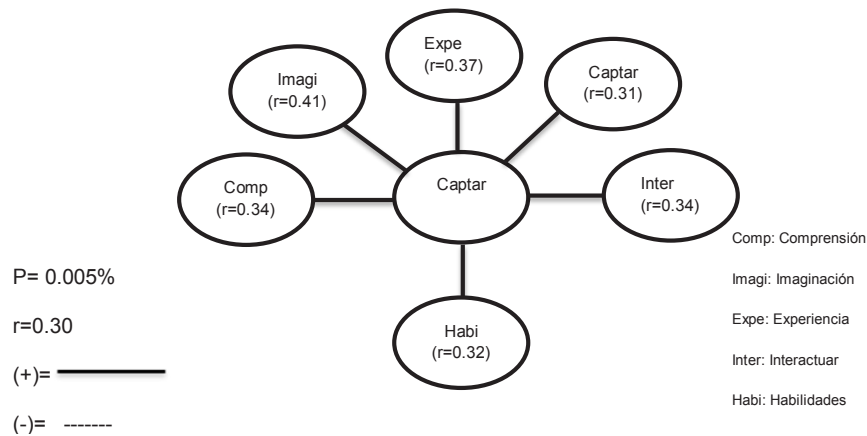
Expe
(r=0.37)

Imagi
(r=0.41)

Captar
(r=0.31)

Comp
(r=0.34)

Captar

Inter
(r=0.34)

Habi
(r=0.32)

P= 0.005%

r=0.30

(+)=

(-)= -------

Comp: Comprensión

Imagi: Imaginación

Expe: Experiencia

Inter: Interactuar

Habi: Habilidades